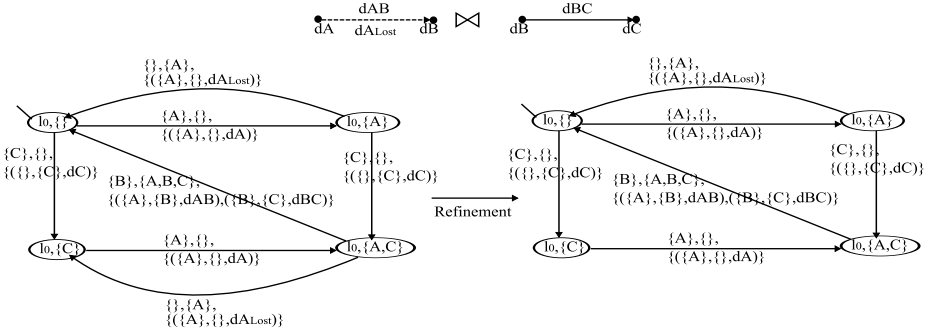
dAB
dA dALost dB ⋈ dB dBC dC

{},{A},
{({A},{},dALost)}

l0,{}

{A},{},
{({A},{},dA)}

l0,{A}

{C},{},
{({},{C},dC)}

{B},{A,B,C},
{({A},{B},dAB),({B},{C},dBC)}

{C},{},
{({},{C},dC)}

l0,{C}

{A},{},
{({A},{},dA)}

l0,{A,C}

{},{A},
{({A},{},dALost)}

Refinement

{},{A},
{({A},{},dALost)}

l0,{}

{A},{},
{({A},{},dA)}

l0,{A}

{C},{},
{({},{C},dC)}

{B},{A,B,C},
{({A},{B},dAB),({B},{C},dBC)}

{C},{},
{({},{C},dC)}

l0,{C}

{A},{},
{({A},{},dA)}

l0,{A,C}